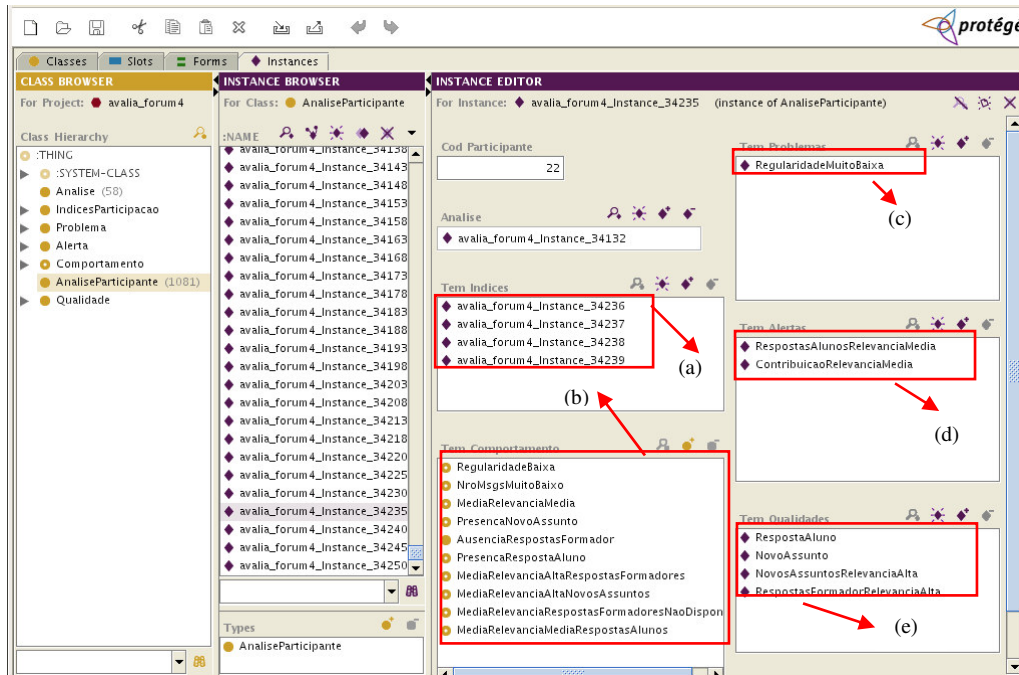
protégé

Classes | Slots | Forms | Instances

CLASS BROWSER
For Project: avalia_forum4
Class Hierarchy
:THING
:SYSTEM-CLASS
Analise (58)
IndicesParticipacao
Problema
Alerta
Comportamento
AnaliseParticipante (1081)
Qualidade

INSTANCE BROWSER
For Class: AnaliseParticipante
:NAME
avalia_forum4_Instance_34138
avalia_forum4_Instance_34143
avalia_forum4_Instance_34148
avalia_forum4_Instance_34153
avalia_forum4_Instance_34158
avalia_forum4_Instance_34163
avalia_forum4_Instance_34168
avalia_forum4_Instance_34173
avalia_forum4_Instance_34178
avalia_forum4_Instance_34183
avalia_forum4_Instance_34188
avalia_forum4_Instance_34193
avalia_forum4_Instance_34198
avalia_forum4_Instance_34203
avalia_forum4_Instance_34208
avalia_forum4_Instance_34213
avalia_forum4_Instance_34218
avalia_forum4_Instance_34220
avalia_forum4_Instance_34225
avalia_forum4_Instance_34230
avalia_forum4_Instance_34235
avalia_forum4_Instance_34240
avalia_forum4_Instance_34245
avalia_forum4_Instance_34250
Types
AnaliseParticipante

INSTANCE EDITOR
For Instance: avalia_forum4_Instance_34235 (instance of AnaliseParticipante)
Cod Participante
22
Analise
avalia_forum4_Instance_34132
Tem Indices
avalia_forum4_Instance_34236
avalia_forum4_Instance_34237
avalia_forum4_Instance_34238
avalia_forum4_Instance_34239
(a)
(b)
Tem Comportamento
RegularidadeBaixa
NroMsgsMuitoBaixo
MediaRelevanciaMedia
PresencaNovoAssunto
AusenciaRespostasFormador
PresencaRespostaAluno
MediaRelevanciaAltaRespostasFormadores
MediaRelevanciaAltaNovosAssuntos
MediaRelevanciaRespostasFormadoresNaoDispon
MediaRelevanciaMediaRespostasAlunos
Tem Problemas
RegularidadeMuitoBaixa
(c)
Tem Alertas
RespostasAlunosRelevanciaMedia
ContribuicaoRelevanciaMedia
(d)
Tem Qualidades
RespostaAluno
NovoAssunto
NovosAssuntosRelevanciaAlta
RespostasFormadorRelevanciaAlta
(e)